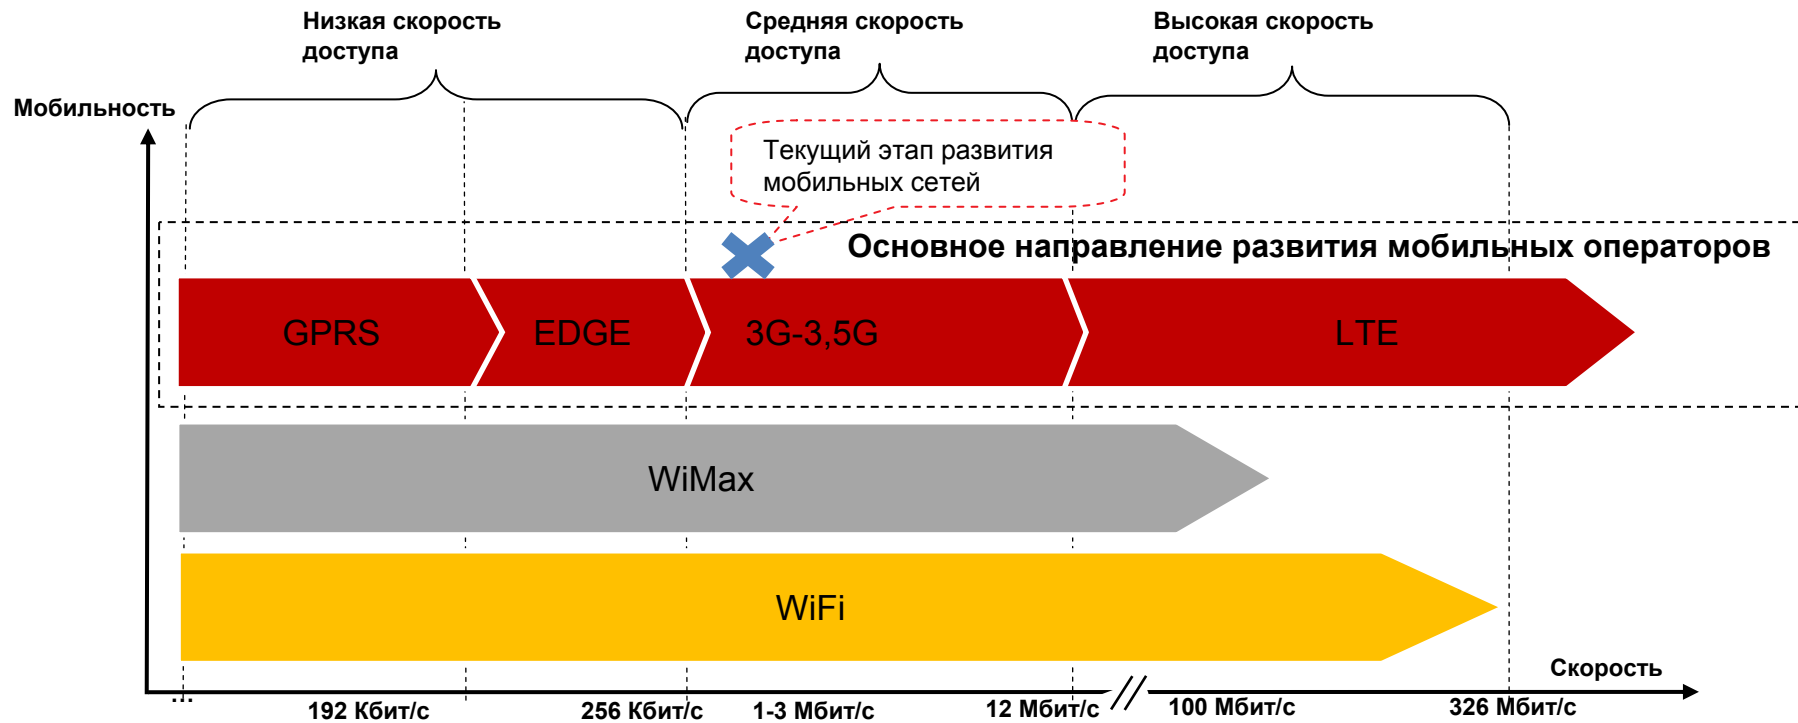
Низкая скорость доступа

Средняя скорость доступа

Высокая скорость доступа

Мобильность

Текущий этап развития мобильных сетей

Основное направление развития мобильных операторов

GPRS

EDGE

3G-3,5G

LTE

WiMax

WiFi

Скорость

192 Кбит/с

256 Кбит/с

1-3 Мбит/с

12 Мбит/с

100 Мбит/с

326 Мбит/с